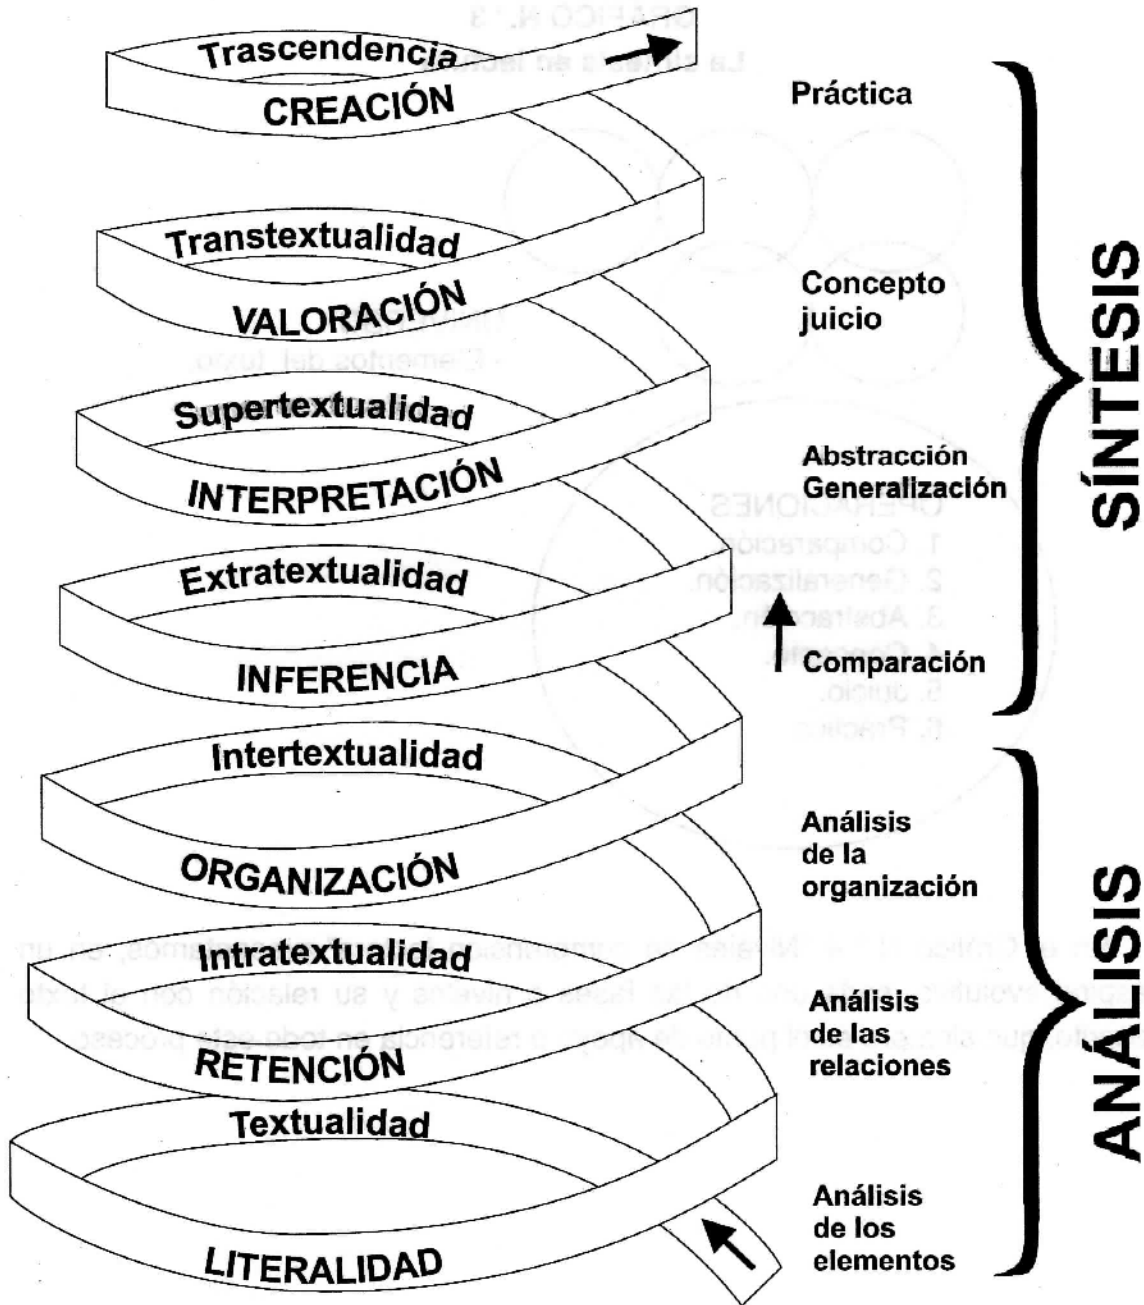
Trascendencia
CREACIÓN
Práctica
Transtextualidad
VALORACIÓN
Concepto juicio
Supertextualidad
INTERPRETACIÓN
Abstracción Generalización
Extratextualidad
INFERENCIA
Comparación
SÍNTESIS
Intertextualidad
ORGANIZACIÓN
Análisis de la organización
Intratextualidad
RETENCIÓN
Análisis de las relaciones
Textualidad
LITERALIDAD
Análisis de los elementos
ANÁLISIS